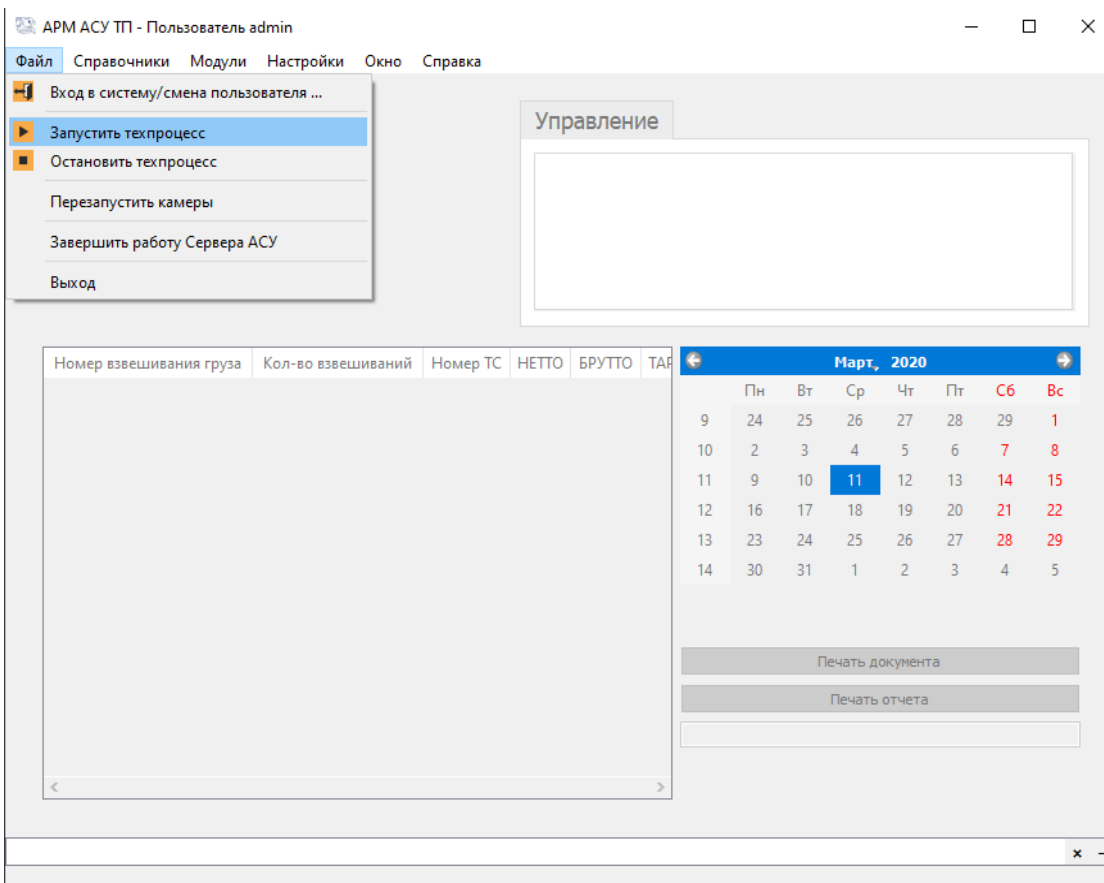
АРМ АСУ ТП - Пользователь admin

Файл Справочники Модули Настройки Окно Справка

Вход в систему/смена пользователя ...

Запустить техпроцесс

Остановить техпроцесс

Перезапустить камеры

Завершить работу Сервера АСУ

Выход

Управление

| Номер взвешивания груза | Кол-во взвешиваний | Номер ТС | НЕТТО | БРУТТО | ТАР |
|---|---|---|---|---|---|

Март, 2020

| | Пн | Вт | Ср | Чт | Пт | Сб | Вс |
|---|---|---|---|---|---|---|---|
| 9 | 24 | 25 | 26 | 27 | 28 | 29 | 1 |
| 10 | 2 | 3 | 4 | 5 | 6 | 7 | 8 |
| 11 | 9 | 10 | 11 | 12 | 13 | 14 | 15 |
| 12 | 16 | 17 | 18 | 19 | 20 | 21 | 22 |
| 13 | 23 | 24 | 25 | 26 | 27 | 28 | 29 |
| 14 | 30 | 31 | 1 | 2 | 3 | 4 | 5 |

Печать документа

Печать отчета

×